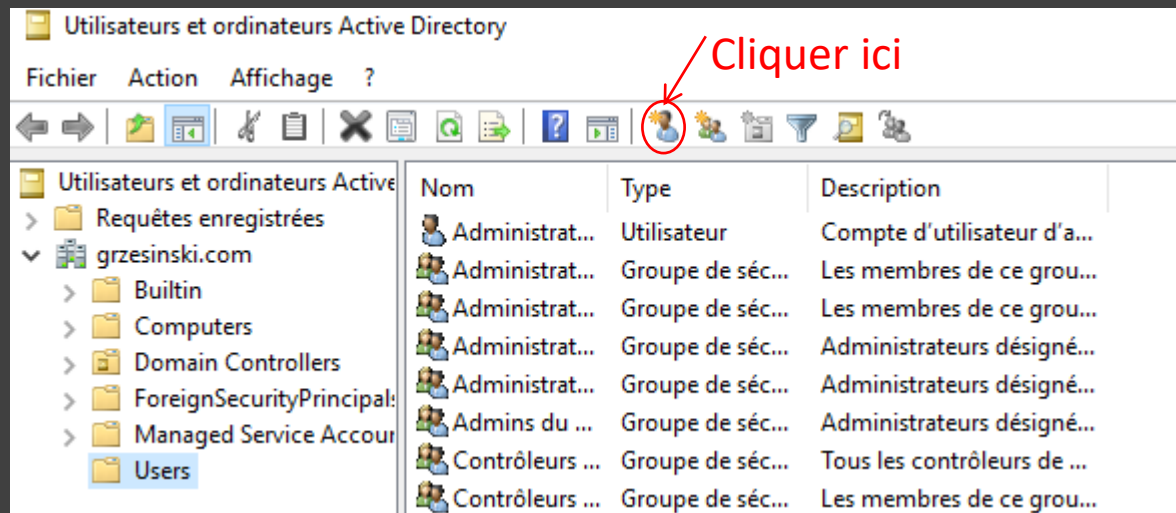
Utilisateurs et ordinateurs Active Directory

Fichier Action Affichage ?

Cliquer ici

Utilisateurs et ordinateurs Active
Requêtes enregistrées
grzesinski.com
Builtin
Computers
Domain Controllers
ForeignSecurityPrincipals
Managed Service Accour
Users

| Nom | Type | Description |
|---|---|---|
| Administrat... | Utilisateur | Compte d'utilisateur d'a... |
| Administrat... | Groupe de séc... | Les membres de ce grou... |
| Administrat... | Groupe de séc... | Les membres de ce grou... |
| Administrat... | Groupe de séc... | Administrateurs désigné... |
| Administrat... | Groupe de séc... | Administrateurs désigné... |
| Admins du ... | Groupe de séc... | Administrateurs désigné... |
| Contrôleurs ... | Groupe de séc... | Tous les contrôleurs de ... |
| Contrôleurs ... | Groupe de séc... | Les membres de ce grou... |